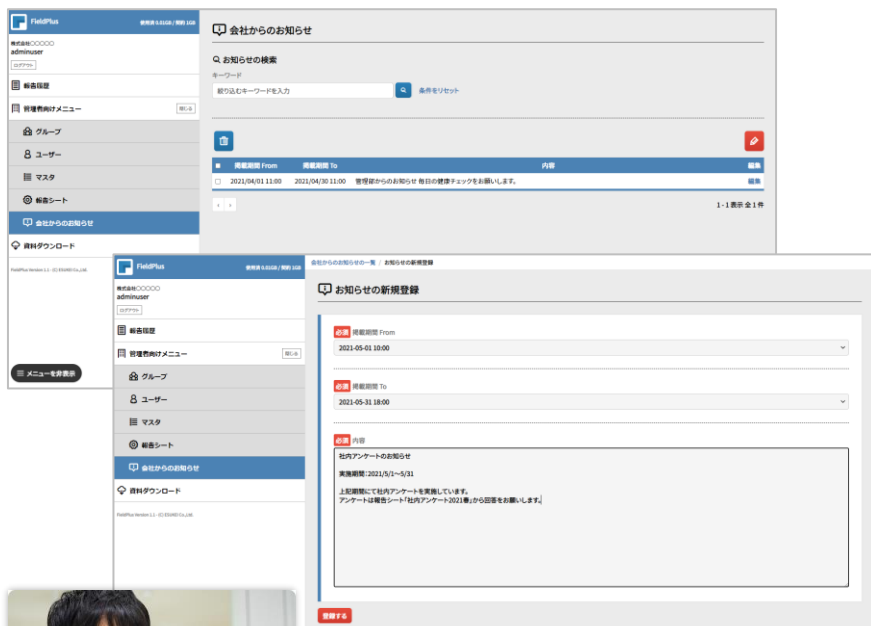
FieldPlus
使用済 0.01GB / 契約 1GB
株式会社〇〇〇〇〇
adminuser
ログアウト
報告履歴
管理者向けメニュー
閉じる
グループ
ユーザー
マスタ
報告シート
会社からのお知らせ
資料ダウンロード
FieldPlus Version 2.1 (C) EGUMO Co.,Ltd.
メニューを非表示

会社からのお知らせ
お知らせの検索
キーワード
絞り込むキーワードを入力
条件をリセット

| ■ | 掲載期間 From | 掲載期間 To | 内容 | 編集 |
|---|---|---|---|---|
| □ | 2021/04/01 11:00 | 2021/04/30 11:00 | 管理部からのお知らせ 毎日の健康チェックをお願いします。 | 編集 |

1 - 1 表示 全 1 件

FieldPlus
使用済 0.01GB / 契約 1GB
株式会社〇〇〇〇〇
adminuser
ログアウト
報告履歴
管理者向けメニュー
閉じる
グループ
ユーザー
マスタ
報告シート
会社からのお知らせ
資料ダウンロード
FieldPlus Version 2.1 (C) EGUMO Co.,Ltd.

会社からのお知らせ一覧 / お知らせの新規登録
お知らせの新規登録
必須 掲載期間 From
2021-05-01 10:00
必須 掲載期間 To
2021-05-31 18:00
必須 内容
社内アンケートのお知らせ

実施期間：2021/5/1～5/31

上記期間にて社内アンケートを実施しています。
アンケートは報告シート「社内アンケート2021春」から回答をお願いします。
登録する